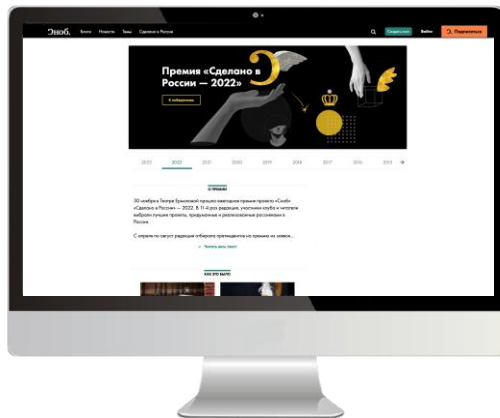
Сноб. Клуб Новости Темы Сделано в России

Сообщество Войти Подписаться

Премия «Сделано в России — 2022»

К победителям

2023 2022 2021 2020 2019 2018 2017 2016 2015

О ПРЕМИИ

30 ноября в Театре Ермоловой прошла ежегодная премия проекта «Сноб» «Сделано в России» — 2022. В 11-й раз редакция, участники клуба и читатели выбрали лучшие проекты, придуманные и реализованные российскими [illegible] России

С апреля по август редакция отбирала претендентов на премию из заявок...

Читать весь текст

КАК ЭТО БЫЛО